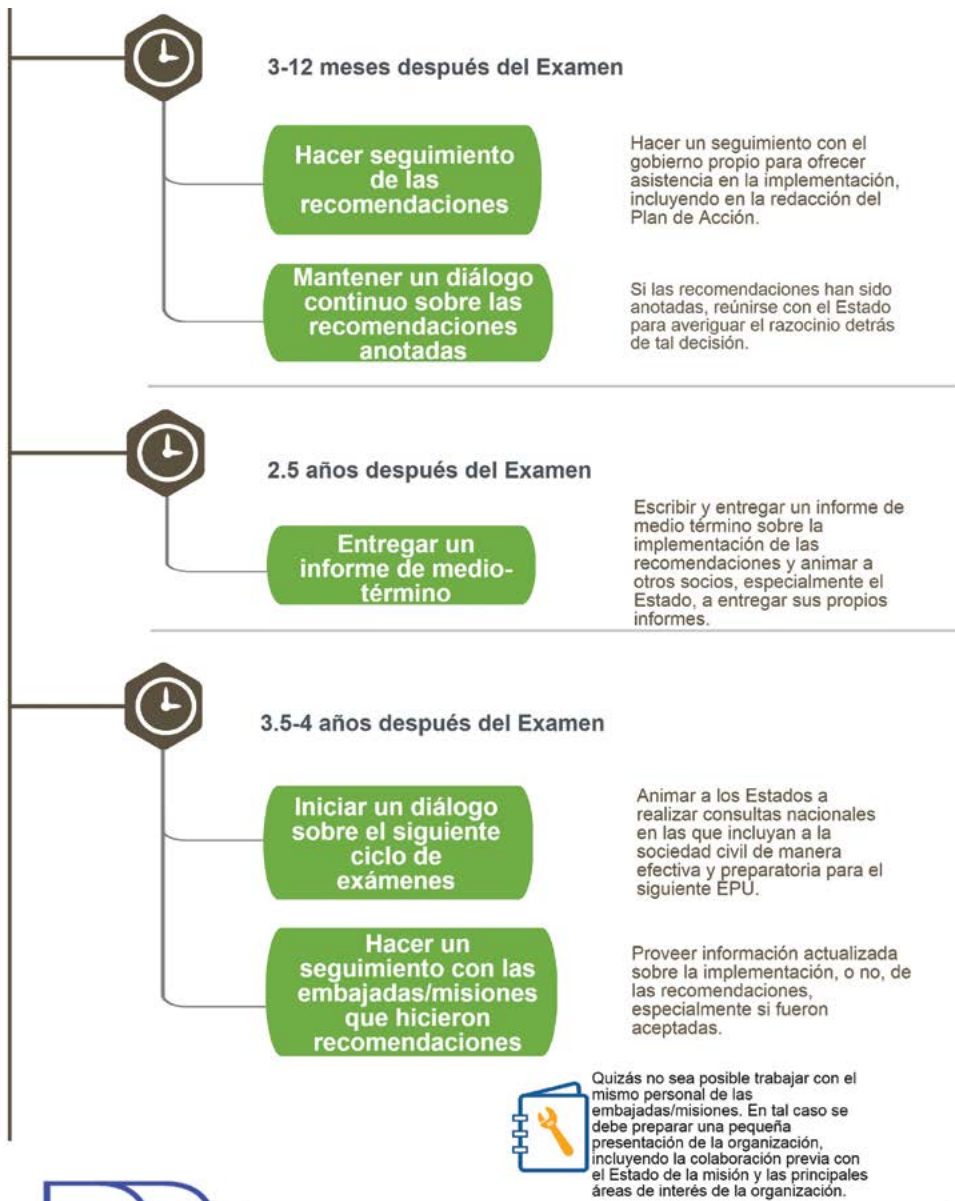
3-12 meses después del Examen

Hacer seguimiento de las recomendaciones

Hacer un seguimiento con el gobierno propio para ofrecer asistencia en la implementación, incluyendo en la redacción del Plan de Acción.

Mantener un diálogo continuo sobre las recomendaciones anotadas

Si las recomendaciones han sido anotadas, reúnirse con el Estado para averiguar el razocinio detrás de tal decisión.

2.5 años después del Examen

Entregar un informe de medio-término

Escribir y entregar un informe de medio término sobre la implementación de las recomendaciones y animar a otros socios, especialmente el Estado, a entregar sus propios informes.

3.5-4 años después del Examen

Iniciar un diálogo sobre el siguiente ciclo de exámenes

Animar a los Estados a realizar consultas nacionales en las que incluyan a la sociedad civil de manera efectiva y preparatoria para el siguiente EPU.

Hacer un seguimiento con las embajadas/misiones que hicieron recomendaciones

Proveer información actualizada sobre la implementación, o no, de las recomendaciones, especialmente si fueron aceptadas.

Quizás no sea posible trabajar con el mismo personal de las embajadas/misiones. En tal caso se debe preparar una pequeña presentación de la organización, incluyendo la colaboración previa con el Estado de la misión y las principales áreas de interés de la organización.